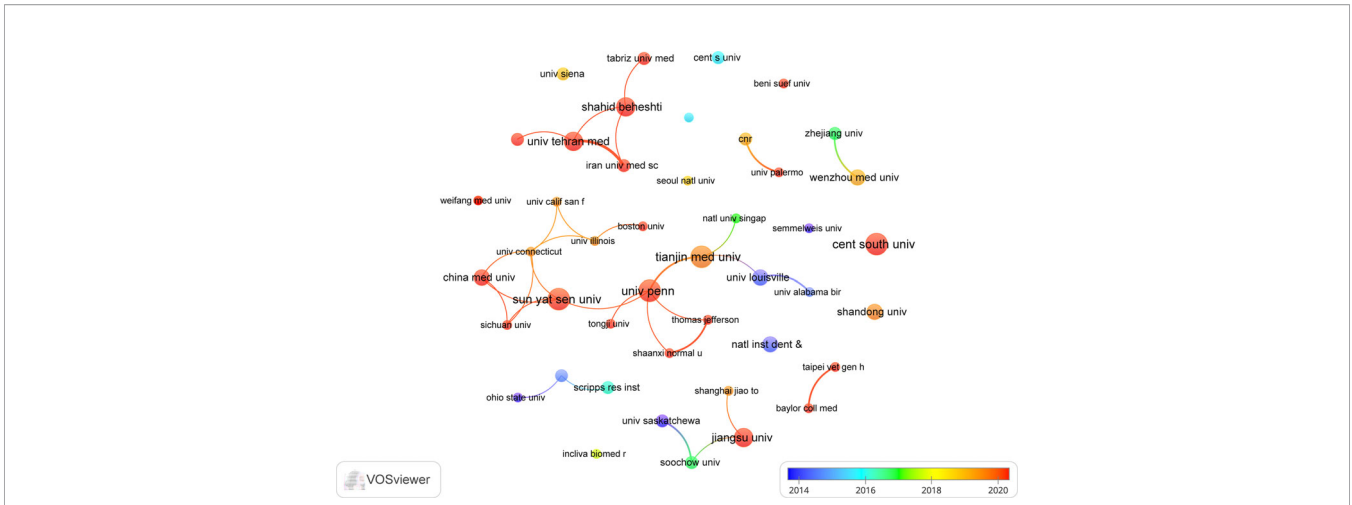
tabriz univ med
cent s univ
univ siena
beni suef univ
shahid beheshti
univ tehran med
zhejiang univ
cnr
iran univ med sc
univ palermo
wenzhou med univ
seoul natl univ
weifang med univ
univ calif san f
natl univ singap
boston univ
semmelweis univ
univ illinois
univ connecticut
tianjin med univ
cent south univ
china med univ
univ louisville
univ penn
sun yat sen univ
univ alabama bir
shandong univ
thomas jefferson
sichuan univ
tongji univ
natl inst dent &
shaanxi normal u
taipei vet gen h
scripps res inst
ohio state univ
shanghai jiao to
baylor coll med
univ saskatchewa
jiangsu univ
incliva biomed r
soochow univ
VOSviewer
2014
2016
2018
2020